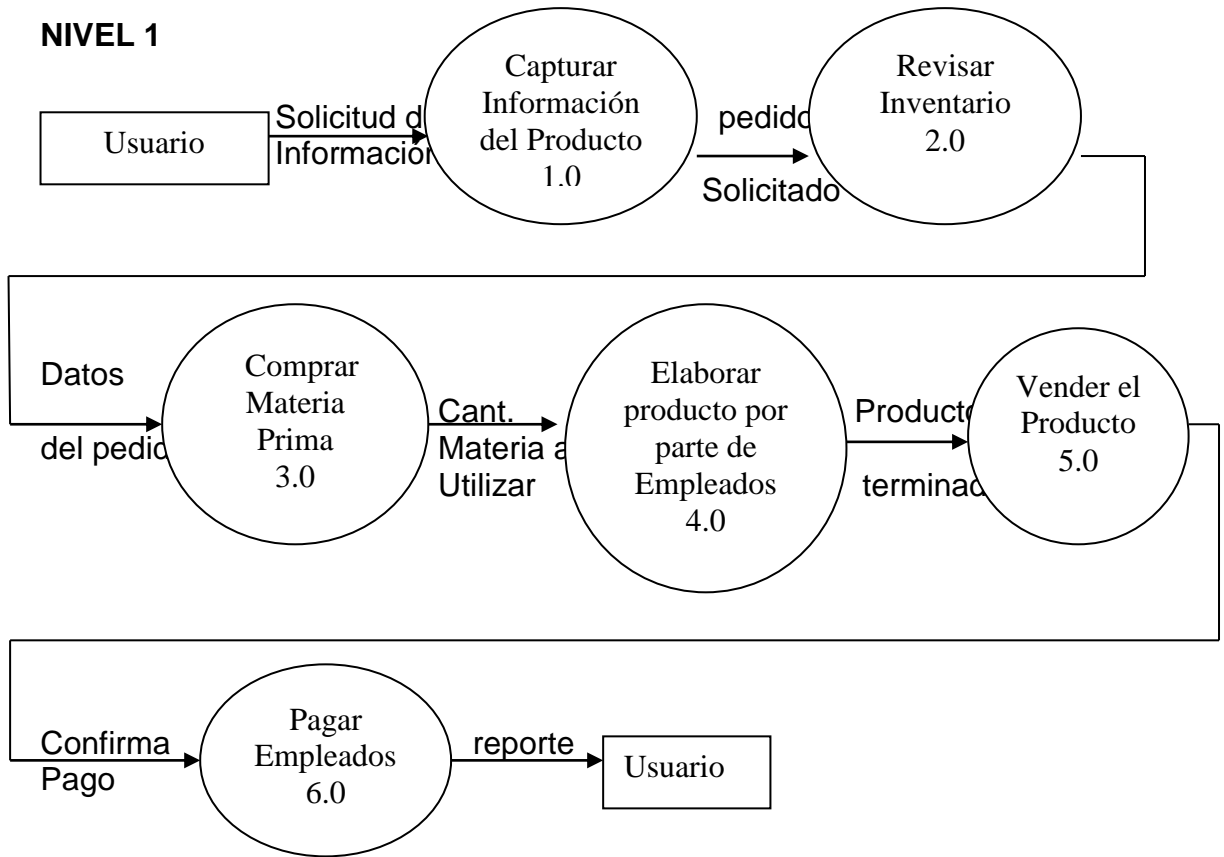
NIVEL 1

Usuario

Solicitud d
Informacion

Capturar Información del Producto 1.0

pedido
Solicitado

Revisar Inventario 2.0

Datos
del pedid

Comprar Materia Prima 3.0

Cant.
Materia a
Utilizar

Elaborar producto por parte de Empleados 4.0

Producto
terminad

Vender el Producto 5.0

Confirma
Pago

Pagar Empleados 6.0

reporte

Usuario